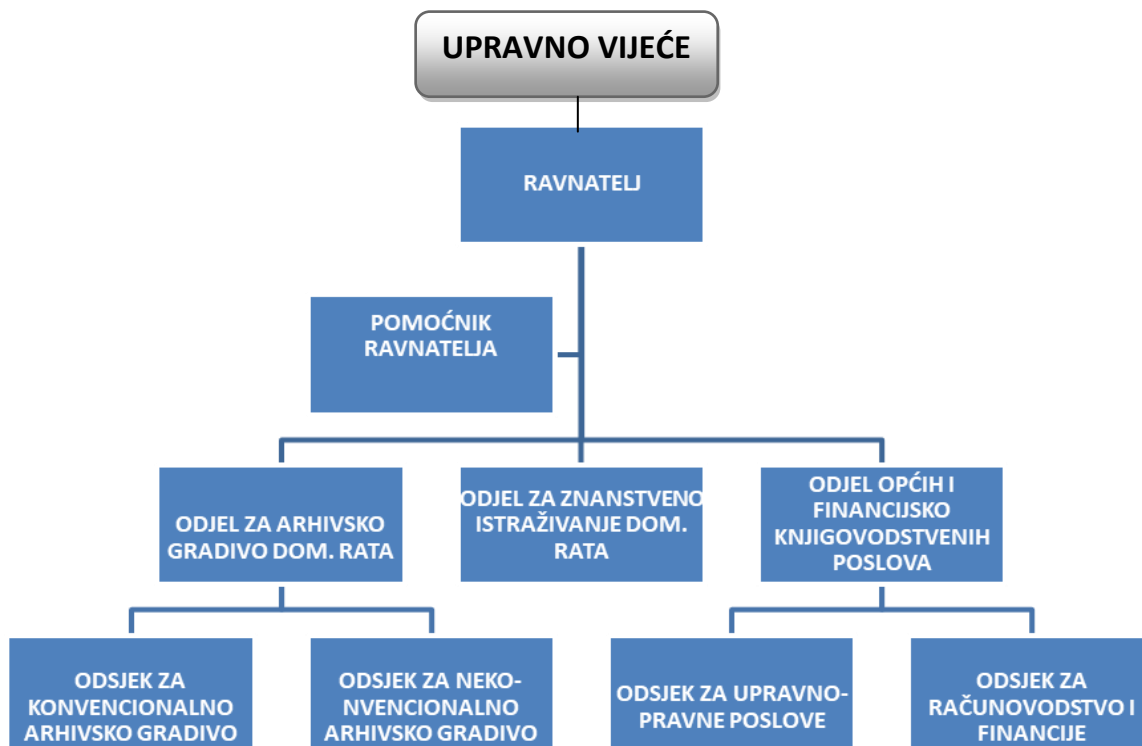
UPRAVNO VIJEĆE

RAVNATELJ

POMOĆNIK RAVNATELJA

ODJEL ZA ARHIVSKO GRADIVO DOM. RATA

ODJEL ZA ZNANSTVENO ISTRAŽIVANJE DOM. RATA

ODJEL OPĆIH I FINANCIJSKO KNJIGOVODSTVENIH POSLOVA

ODSJEK ZA KONVENCIONALNO ARHIVSKO GRADIVO

ODSJEK ZA NEKONVENCIONALNO ARHIVSKO GRADIVO

ODSJEK ZA UPRAVNO-PRAVNE POSLOVE

ODSJEK ZA RAČUNOVODSTVO I FINANCIJE